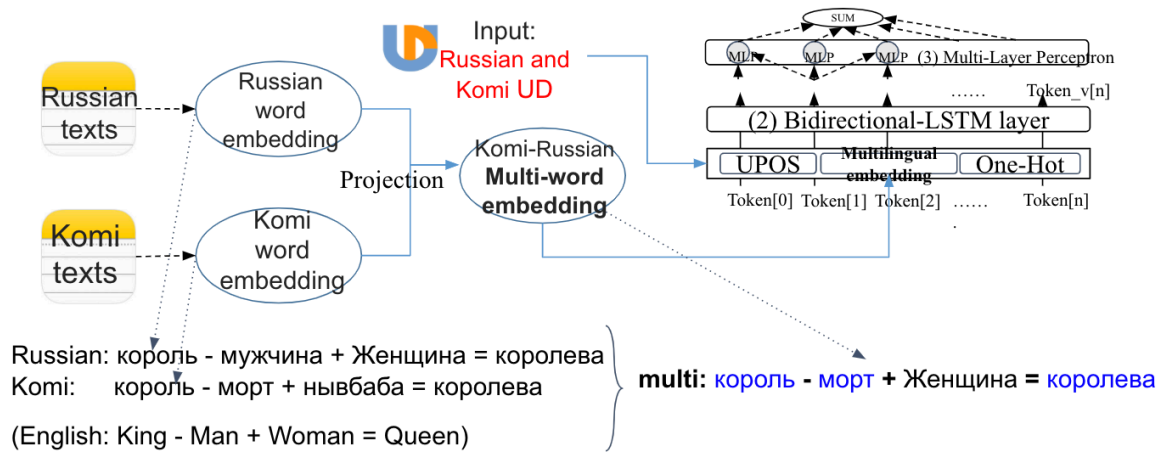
Input:
Russian and Komi UD

SUM

MLP MLP MLP (3) Multi-Layer Perceptron

...... Token_v[n]

(2) Bidirectional-LSTM layer

UPOS Multilingual embedding One-Hot

Token[0] Token[1] Token[2] ...... Token[n]

Russian texts

Russian word embedding

Projection

Komi-Russian **Multi-word embedding**

Komi texts

Komi word embedding

Russian: король - мужчина + Женщина = королева
Komi: король - морт + нывбаба = королева

(English: King - Man + Woman = Queen)

**multi:** король - морт + Женщина = королева